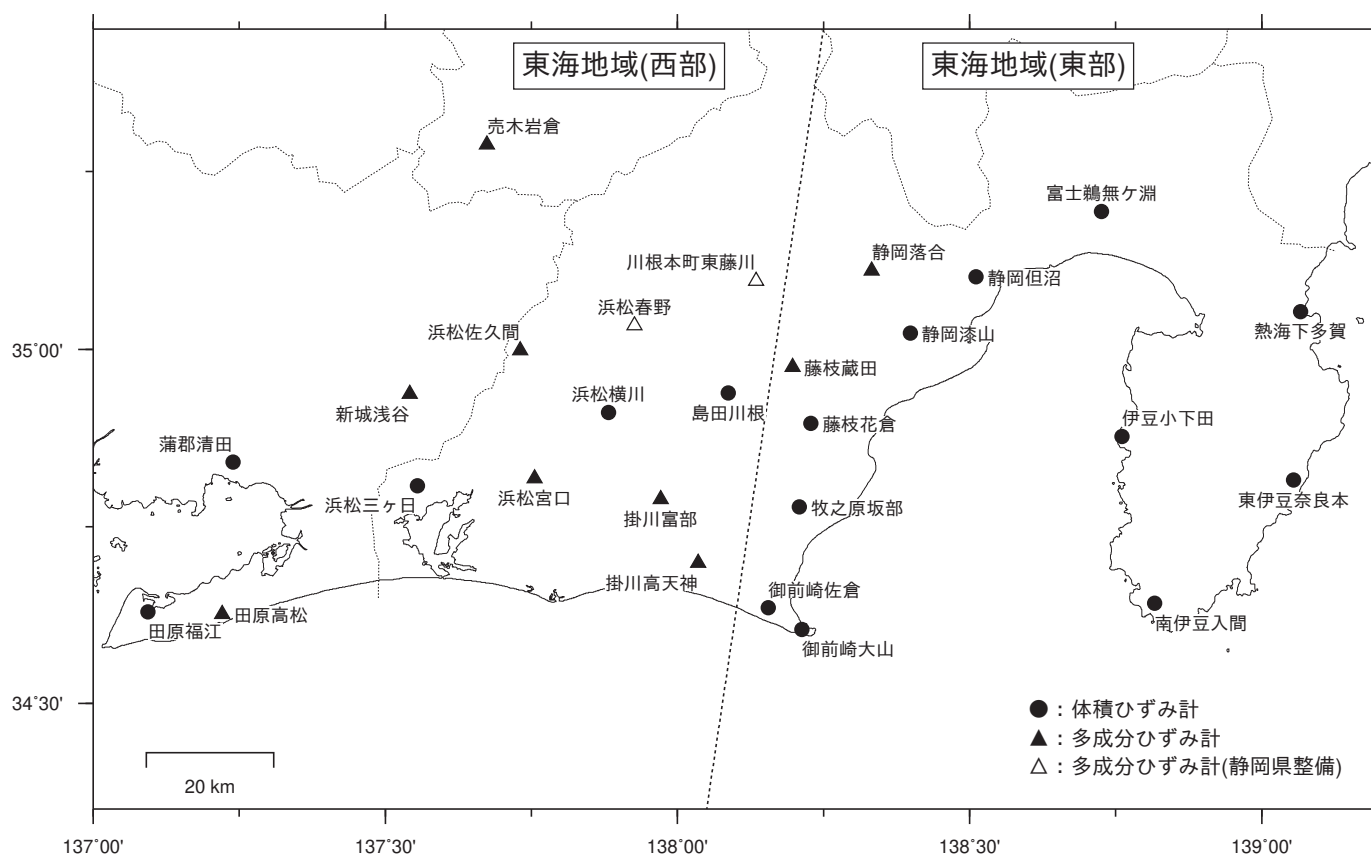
東海地域(西部)

東海地域(東部)

売木岩倉

富士鵜無ヶ淵

静岡落合

川根本町東藤川

静岡但沼

浜松春野

熱海下多賀

浜松佐久間

静岡漆山

35˚00'

藤枝蔵田

新城浅谷

浜松横川

島田川根

伊豆小下田

藤枝花倉

蒲郡清田

東伊豆奈良本

浜松宮口

浜松三ヶ日

掛川富部

牧之原坂部

掛川高天神

御前崎佐倉

田原高松

南伊豆入間

田原福江

御前崎大山

34˚30'

●：体積ひずみ計
▲：多成分ひずみ計
△：多成分ひずみ計(静岡県整備)

20 km

137˚00'

137˚30'

138˚00'

138˚30'

139˚00'